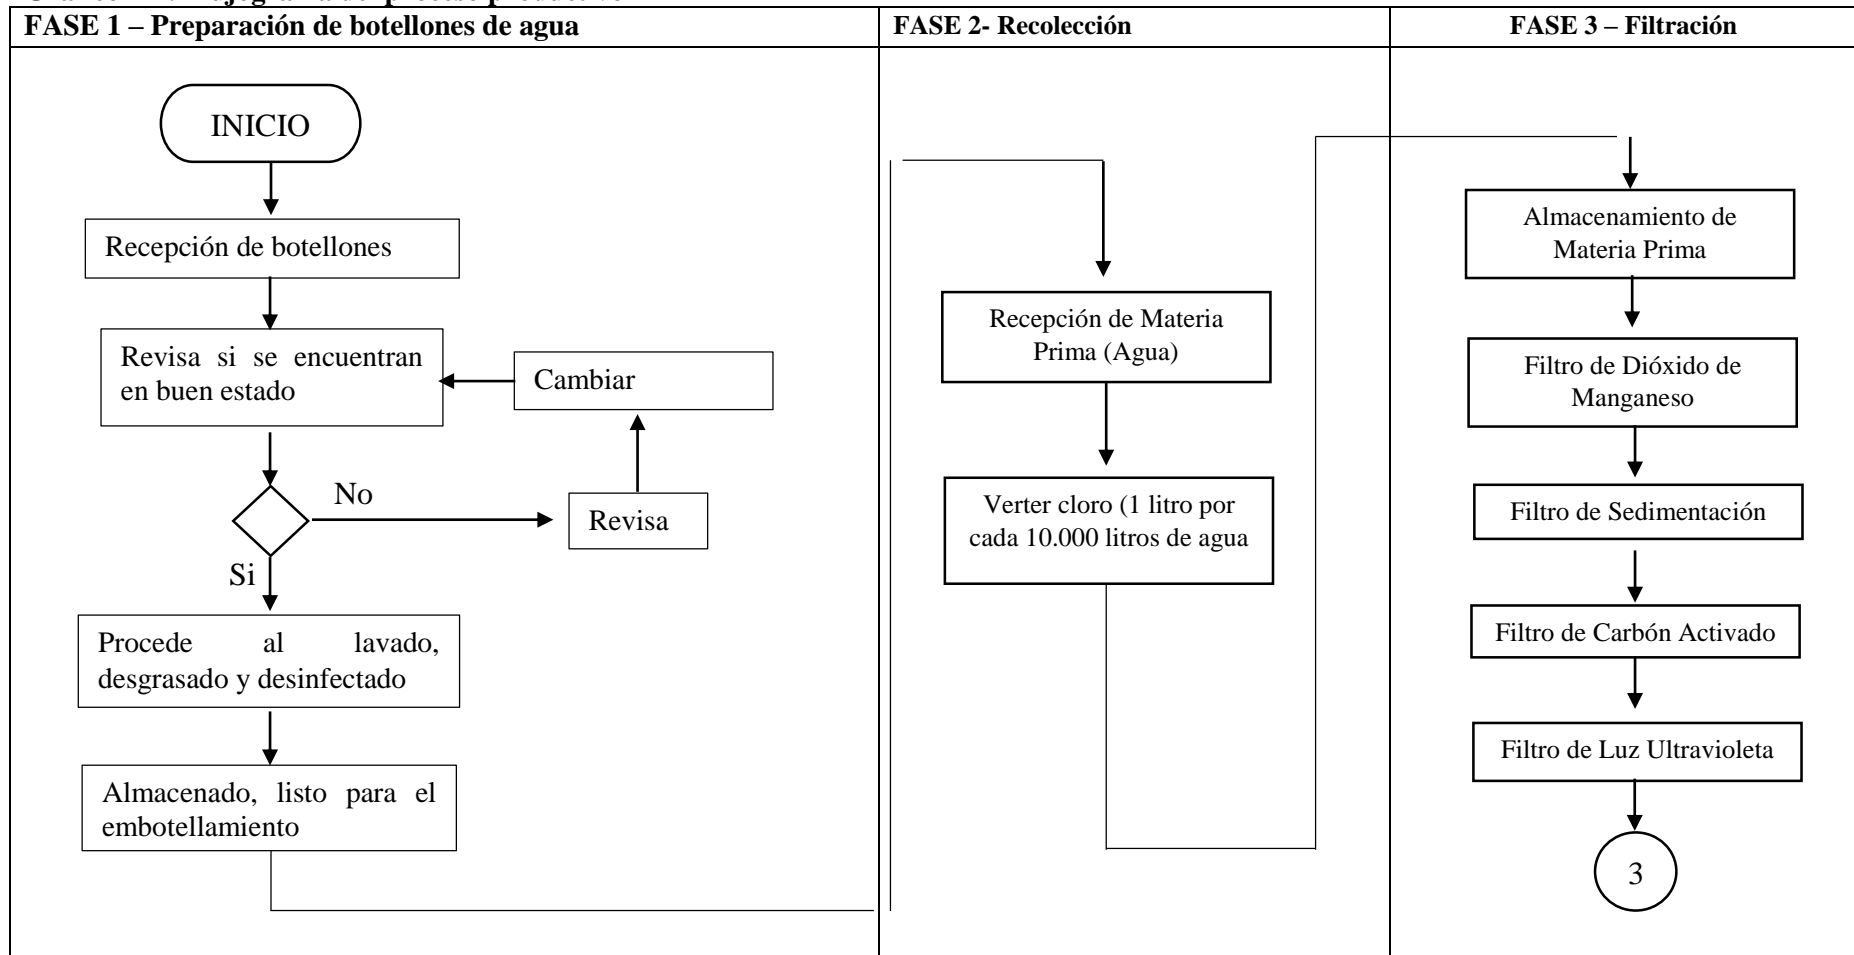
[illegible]

| FASE 1 – Preparación de botellones de agua | FASE 2- Recolección | FASE 3 – Filtración |
|---|---|---|

INICIO

Recepción de botellones

Revisa si se encuentran en buen estado

Cambiar

No

Revisa

Si

Procede al lavado, desgrasado y desinfectado

Almacenado, listo para el embotellamiento

Recepción de Materia Prima (Agua)

Verter cloro (1 litro por cada 10.000 litros de agua

Almacenamiento de Materia Prima

Filtro de Dióxido de Manganeso

Filtro de Sedimentación

Filtro de Carbón Activado

Filtro de Luz Ultravioleta

3